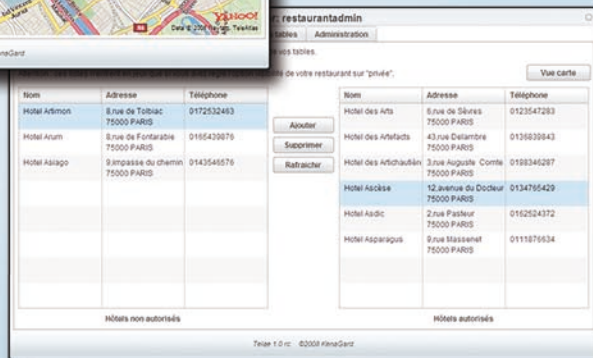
YAHOO!
Data © 2008 Tele Atlas
KlenaGarz

r: restaurantadmin
tables Administration
os tables.
e de votre restaurant sur "privée".
Vue carte

| Nom | Adresse | Téléphone |
|---|---|---|
| Hotel Artimon | 8,rue de Tolbiac 75000 PARIS | 0172532463 |
| Hotel Arum | 8,rue de Fontarable 75000 PARIS | 0165439876 |
| Hotel Asiago | 9,impasse du chemin 75000 PARIS | 0143546576 |

Hôtels non autorisés

Ajouter
Supprimer
Rafraichir

| Nom | Adresse | Téléphone |
|---|---|---|
| Hotel des Arts | 5,rue de Sèvres 75000 PARIS | 0123547283 |
| Hotel des Artefacts | 43,rue Delambre 75000 PARIS | 0135839843 |
| Hotel des Artichautiès | 3,rue Auguste Comte 75000 PARIS | 0188346287 |
| Hotel Ascèse | 12,avenue du Docteur 75000 PARIS | 0134765429 |
| Hotel Asdic | 2,rue Pasteur 75000 PARIS | 0162524372 |
| Hotel Asparagus | 9,rue Massenet 75000 PARIS | 0111876534 |

Hôtels autorisés

Telae 1.0 rc ©2008 KlenaGarz